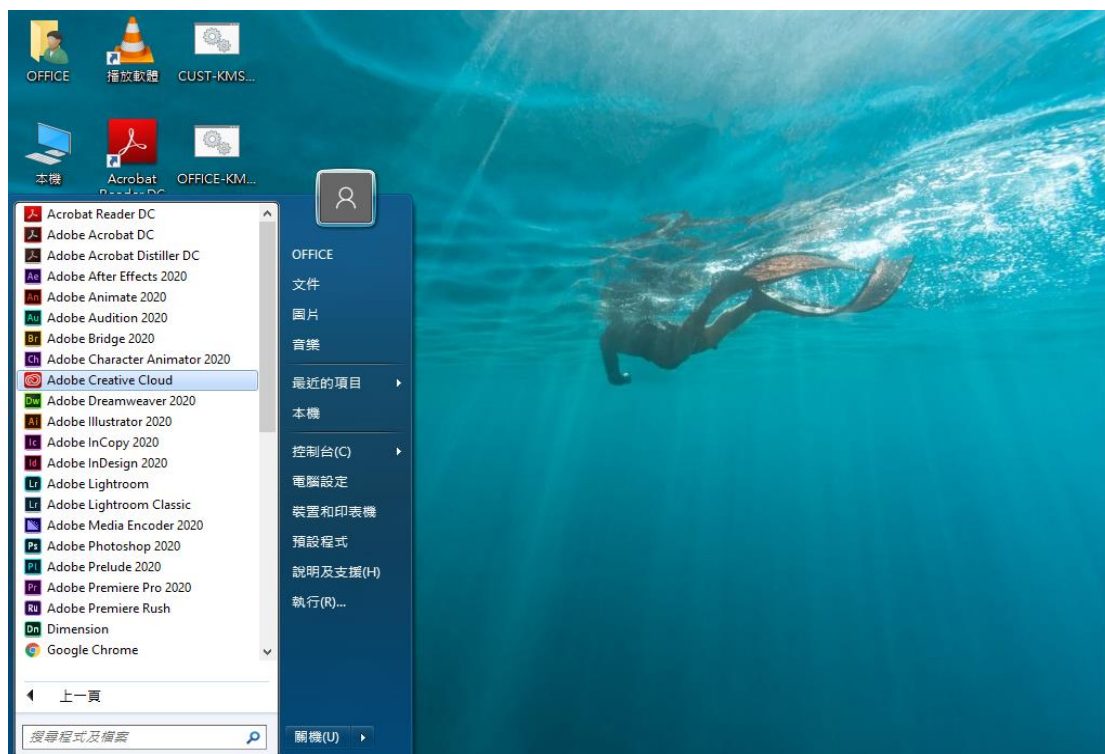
OFFICE
播放軟體
CUST-KMS...
本機
Acrobat Reader DC
OFFICE-KM...

Acrobat Reader DC
Adobe Acrobat DC
Adobe Acrobat Distiller DC
Ae Adobe After Effects 2020
An Adobe Animate 2020
Au Adobe Audition 2020
Br Adobe Bridge 2020
Ch Adobe Character Animator 2020
Adobe Creative Cloud
Dw Adobe Dreamweaver 2020
Ai Adobe Illustrator 2020
Ic Adobe InCopy 2020
Id Adobe InDesign 2020
Lr Adobe Lightroom
Lr Adobe Lightroom Classic
Adobe Media Encoder 2020
Ps Adobe Photoshop 2020
Pl Adobe Prelude 2020
Pr Adobe Premiere Pro 2020
Ru Adobe Premiere Rush
Dn Dimension
Google Chrome

上一頁

搜尋程式及檔案

OFFICE
文件
圖片
音樂
最近的項目
本機
控制台(C)
電腦設定
裝置和印表機
預設程式
說明及支援(H)
執行(R)...
關機(U)